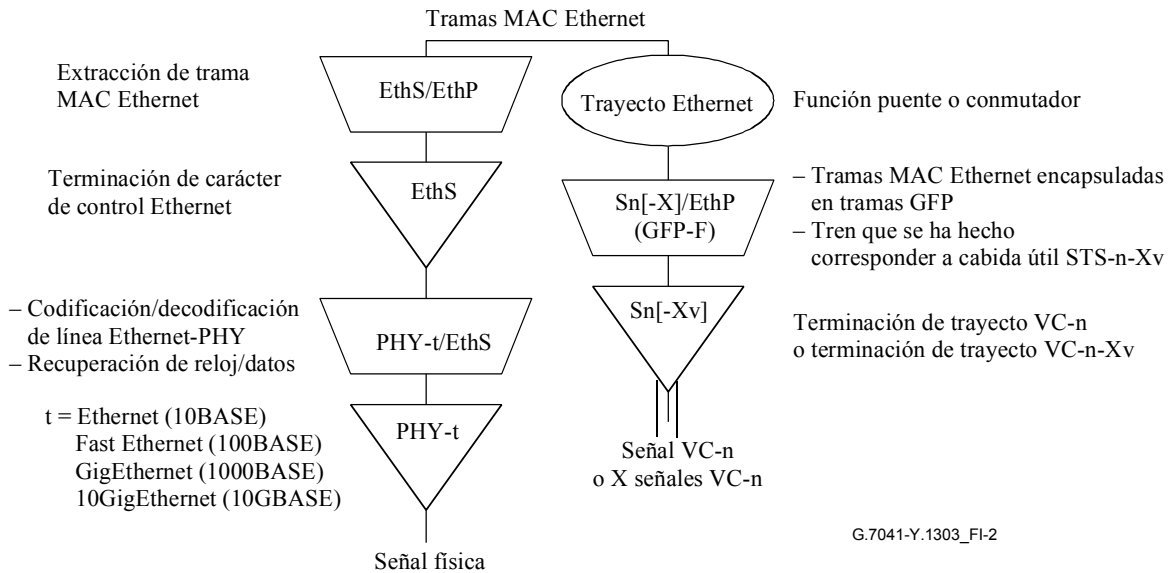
Tramas MAC Ethernet

Extracción de trama MAC Ethernet

EthS/EthP

Trayecto Ethernet

Función puente o conmutador

Terminación de carácter de control Ethernet

EthS

– Tramas MAC Ethernet encapsuladas en tramas GFP
– Tren que se ha hecho corresponder a cabida útil STS-n-Xv

Sn[-X]/EthP (GFP-F)

– Codificación/decodificación de línea Ethernet-PHY
– Recuperación de reloj/datos

PHY-t/EthS

Sn[-Xv]

Terminación de trayecto VC-n o terminación de trayecto VC-n-Xv

t = Ethernet (10BASE)
Fast Ethernet (100BASE)
GigEthernet (1000BASE)
10GigEthernet (10GBASE)

PHY-t

Señal VC-n
o X señales VC-n

G.7041-Y.1303_FI-2

Señal física